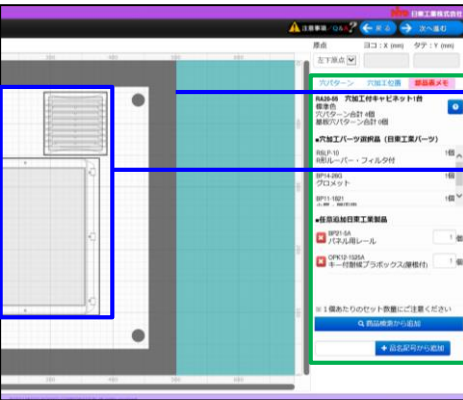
日東工業株式会社

注意事項・Q&A ? 戻る 次へ進む

原点 ヨコ：X (mm) タテ：Y (mm)

左下原点

穴パターン 穴加工位置 部品表メモ

RA20-66 穴加工付キャビネット1台
標準色
穴パターン合計 4個
黒塗穴パターン合計 0個

■穴加工パーツ選択品（日東工業パーツ）

RBLP-10
R形ルーバー・フィルタ付 1個

BP14-26G
グロメット 1個

BP11-1821 1個

■任意追加日東工業製品

BP21-5A
パネル用レール 1 個

OPK12-1525A
キー付耐候プラボックス(脚板付) 1 個

※１個あたりのセット数量にご注意ください

商品検索から追加

品名記号から追加